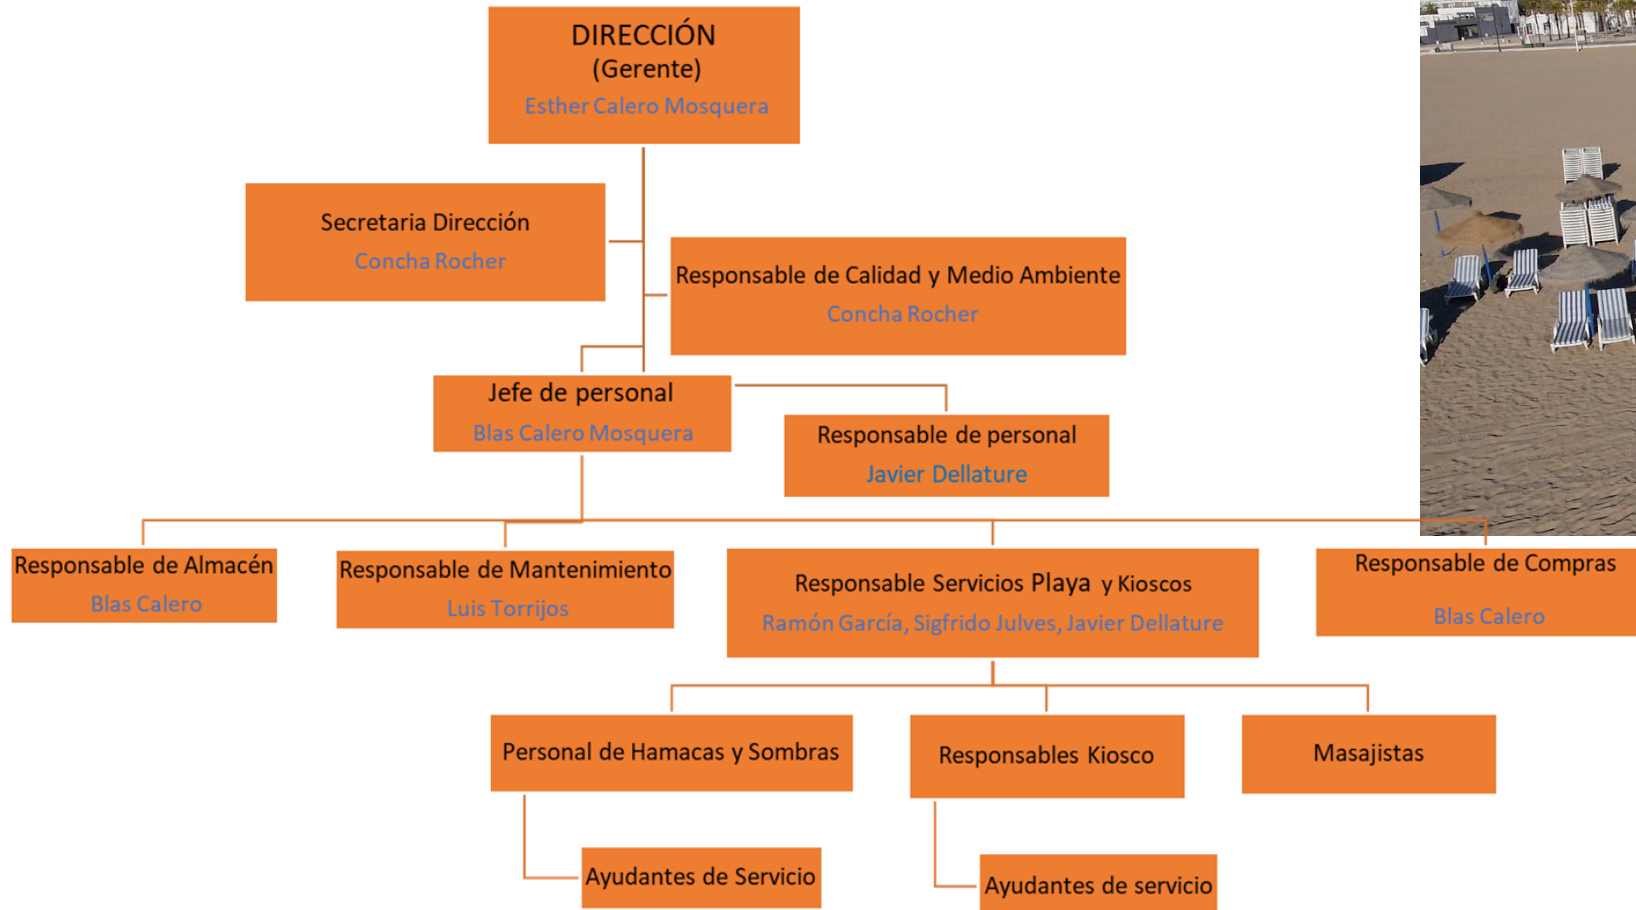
DIRECCIÓN
(Gerente)
Esther Calero Mosquera

Secretaria Dirección
Concha Rocher

Responsable de Calidad y Medio Ambiente
Concha Rocher

Jefe de personal
Blas Calero Mosquera

Responsable de personal
Javier Dellature

Responsable de Almacén
Blas Calero

Responsable de Mantenimiento
Luis Torrijos

Responsable Servicios Playa y Kioscos
Ramón García, Sigfrido Julves, Javier Dellature

Responsable de Compras
Blas Calero

Personal de Hamacas y Sombras

Responsables Kiosco

Masajistas

Ayudantes de Servicio

Ayudantes de servicio